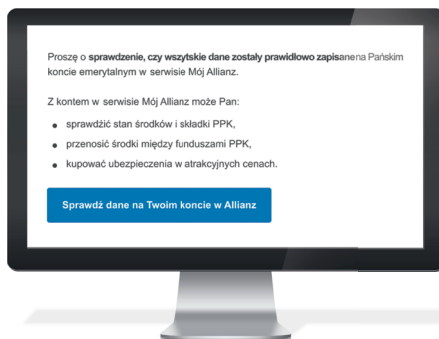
Proszę o **sprawdzenie, czy wszystkie dane zostały prawidłowo zapisane** na Pańskim koncie emerytalnym w serwisie Mój Allianz.

Z kontem w serwisie Mój Allianz może Pan:

- sprawdźić stan środków i składki PPK,
- przenosić środki między funduszami PPK,
- kupować ubezpieczenia w atrakcyjnych cenach.

Sprawdź dane na Twoim koncie w Allianz